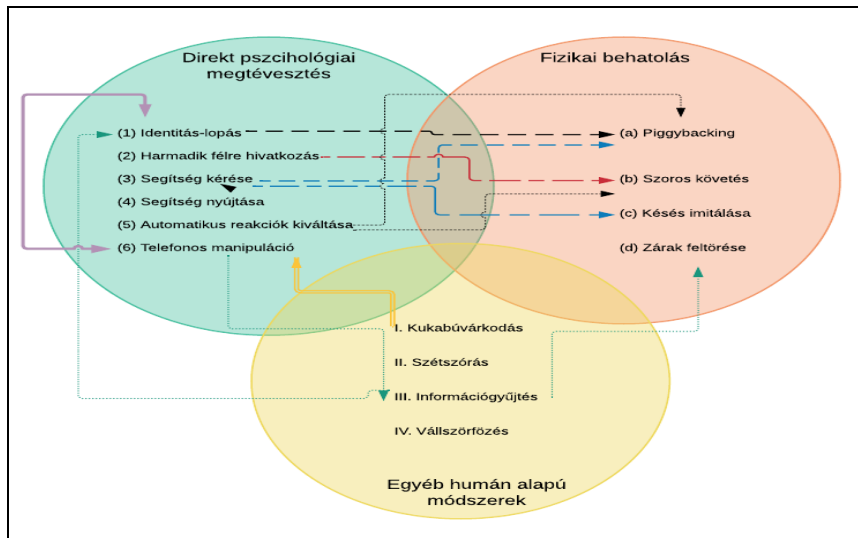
Direkt pszichológiai megtévesztés

Fizikai behatolás

(1) Identitás-lopás
(2) Harmadik félre hivatkozás
(3) Segítség kérése
(4) Segítség nyújtása
(5) Automatikus reakciók kiváltása
(6) Telefonos manipuláció

(a) Piggybacking
(b) Szoros követés
(c) Késés imitálása
(d) Zárak feltörése

I. Kukabúvárkodás
II. Szétszórás
III. Információgyűjtés
IV. Vállszörfözés

Egyéb humán alapú módszerek